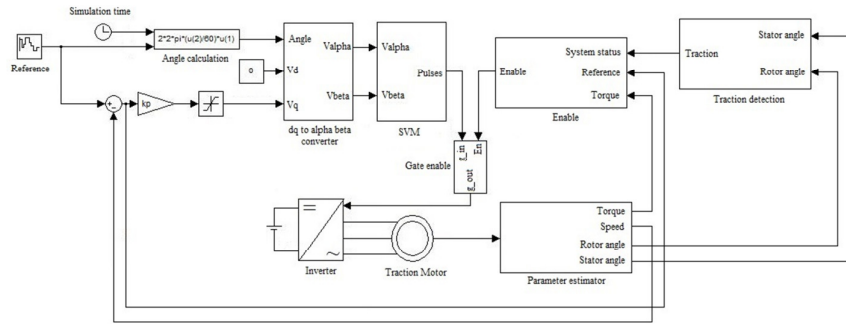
Simulation time

2*2*pi*(u(2)/60)*u(1)

Angle calculation

Reference

+
-

kp

Angle

Vd

Vq

0

Valpha

Vbeta

dq to alpha beta converter

Valpha

Vbeta

Pulses

SVM

Gate enable

f_in

En

f_out

Enable

System status

Reference

Torque

Enable

Traction

Stator angle

Rotor angle

Traction detection

Inverter

Traction Motor

Torque

Speed

Rotor angle

Stator angle

Parameter estimator